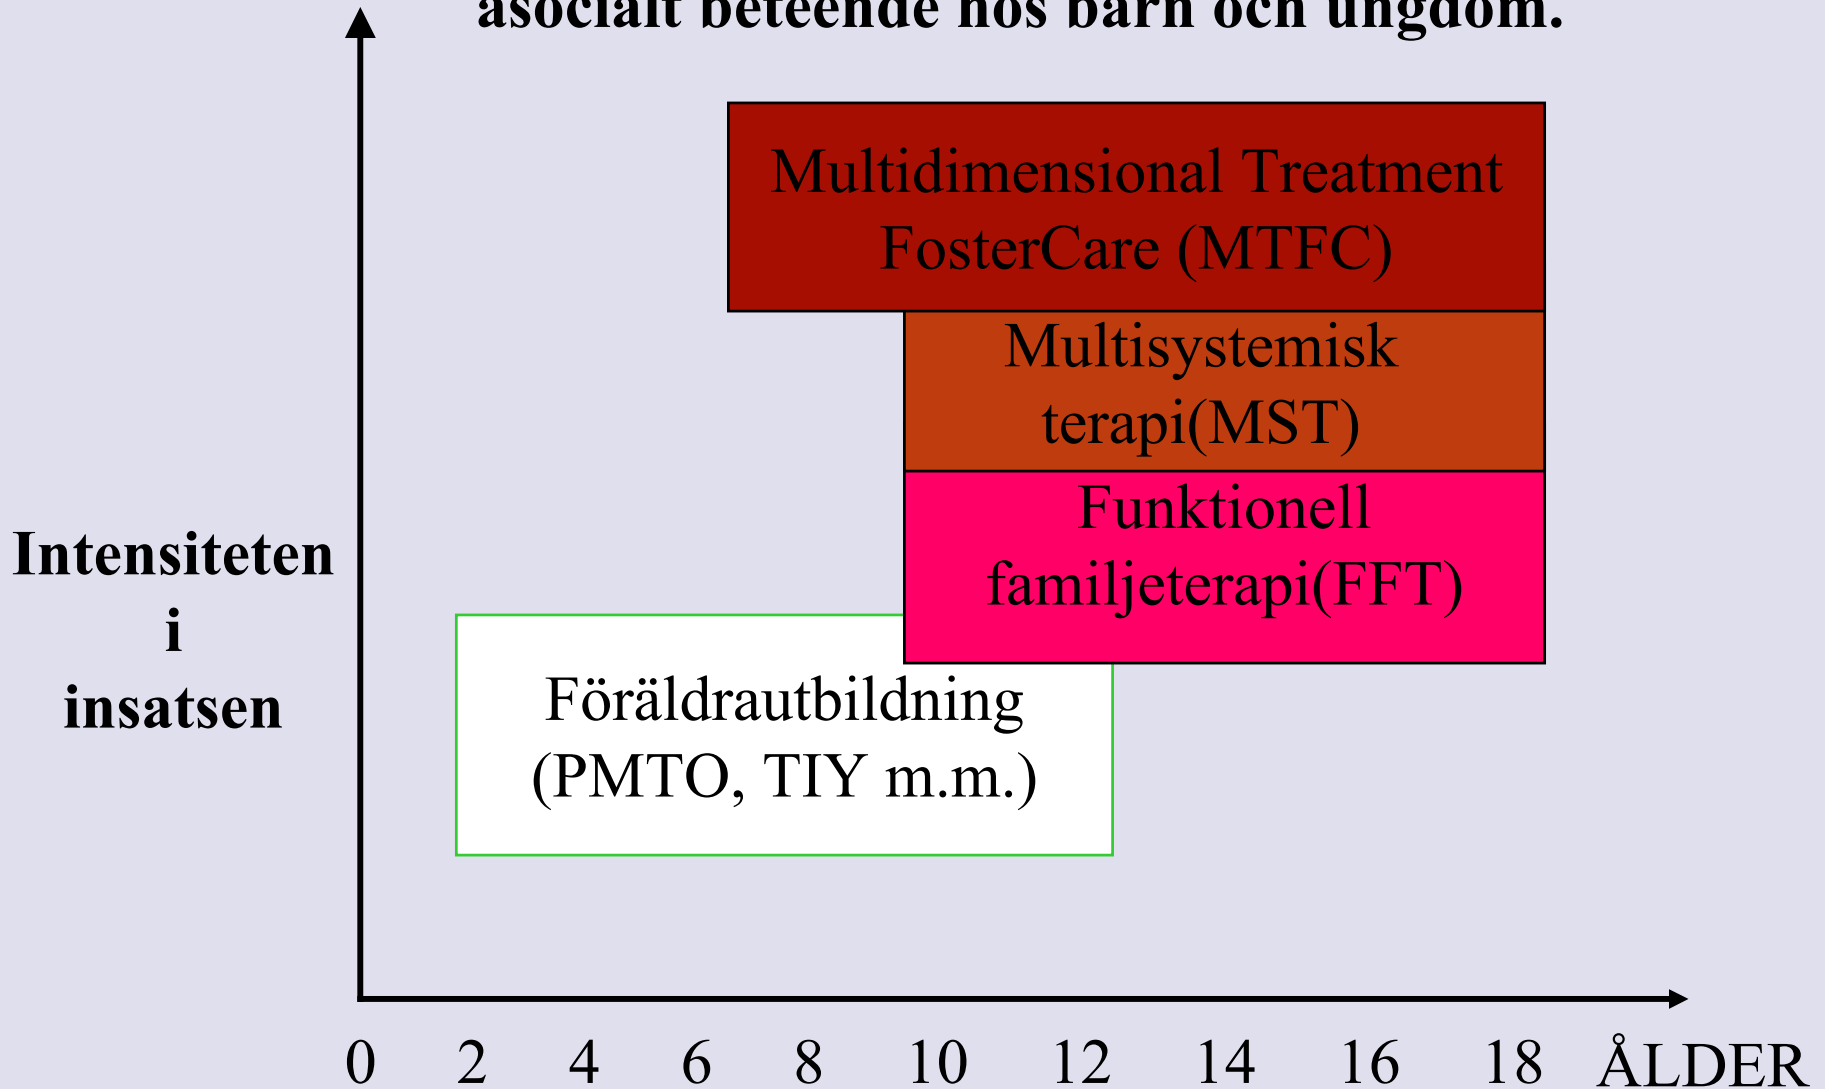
asocialt beteende hos barn och ungdom.

Multidimensional Treatment FosterCare (MTFC)

Multisystemisk terapi(MST)

Funktionell familjeterapi(FFT)

Intensiteten i insatsen

Föräldrautbildning (PMTO, TIY m.m.)

0 2 4 6 8 10 12 14 16 18 ÅLDER